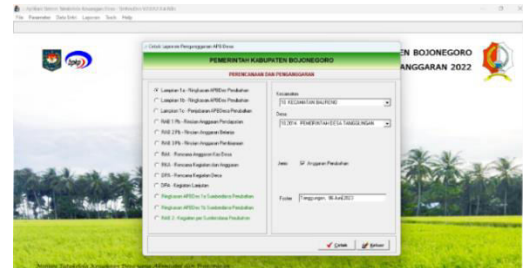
Aplikasi Sistem Tatakelola Keuangan Desa - Siskeudes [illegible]

File Parameter Data Entri Laporan Tools Help

EN BOJONEGORO

ANGGARAN 2022

Cetak Laporan Penganggaran APB Desa

PEMERINTAH KABUPATEN BOJONEGORO

PERENCANAAN DAN PENGANGGARAN

Lampiran 1a - Ringkasan APBDes Pendudukan

Lampiran 1b - Ringkasan APBDes Pendudukan

Lampiran 1c - Penjabaran APBDes Pendudukan

RAB 1 Pb - Rincian Anggaran Pendapatan

RAB 2 Pb - Rincian Anggaran Belanja

RAB 3 Pb - Rincian Anggaran Pembiayaan

RAK - Rencana Anggaran Kas Desa

RKA - Rencana Kegiatan dan Anggaran

DPA - Rencana Kegiatan Desa

DPA - Kegiatan Lanjutan

Ringkasan APBDes 1a Sumberdana Pendudukan

Ringkasan APBDes 1b Sumberdana Pendudukan

RAB 2 - Kegiatan per Sumberdana Pendudukan

Kecamatan

10 KECAMATAN BAURENO

Desa

10.2014 PEMERINTAH DESA TANGGUNGAN

Jenis

Anggaran Pendudukan

Footer

Tanggungan, 06 April 2022

Cetak

Keluar